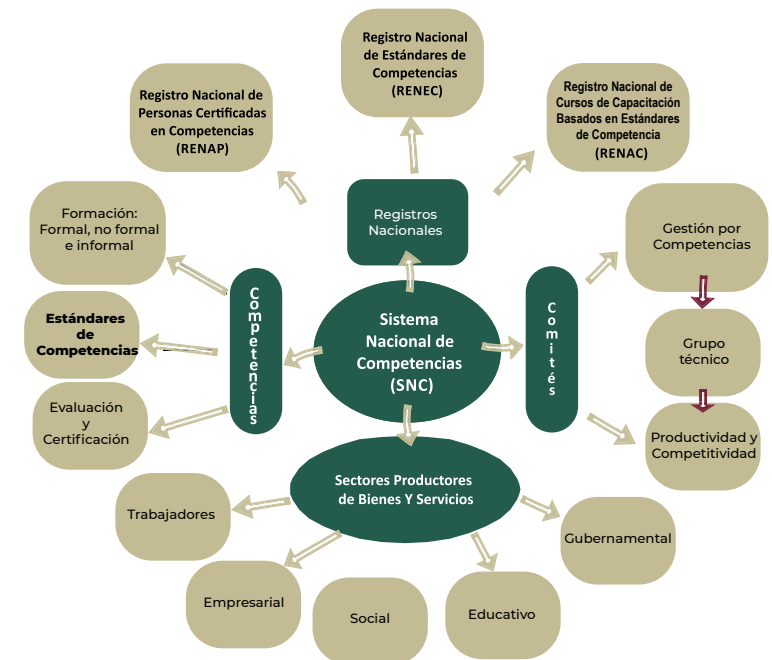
Registro Nacional de Estándares de Competencias (RENEC)

Registro Nacional de Personas Certificadas en Competencias (RENAP)

Registro Nacional de Cursos de Capacitación Basados en Estándares de Competencia (RENAC)

Registros Nacionales

Formación: Formal, no formal e informal

Gestión por Competencias

Estándares de Competencias

Competencias

Sistema Nacional de Competencias (SNC)

Comités

Grupo técnico

Evaluación y Certificación

Productividad y Competitividad

Sectores Productores de Bienes Y Servicios

Trabajadores

Gubernamental

Empresarial

Social

Educativo